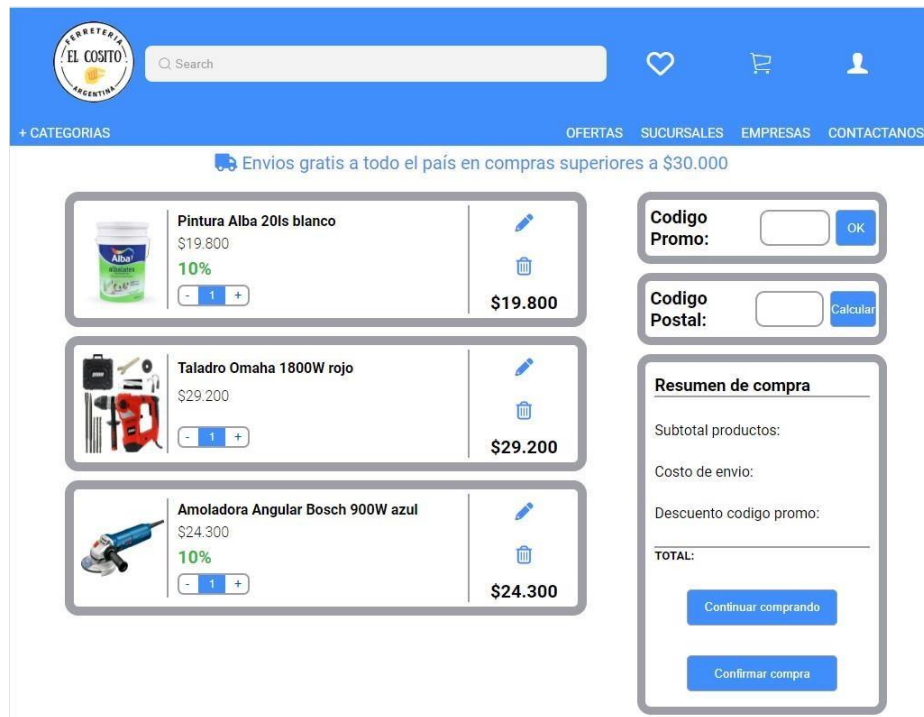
FERRETERIA
EL COSITO
ARGENTINA

Search

+ CATEGORIAS

OFERTAS SUCURSALES EMPRESAS CONTACTANOS

Envios gratis a todo el país en compras superiores a $30.000

Alba
Albalatex

Pintura Alba 20ls blanco
$19.800
10%
- 1 +
$19.800

Taladro Omaha 1800W rojo
$29.200
- 1 +
$29.200

Amoladora Angular Bosch 900W azul
$24.300
10%
- 1 +
$24.300

Codigo Promo:
OK

Codigo Postal:
Calcular

Resumen de compra

Subtotal productos:

Costo de envio:

Descuento codigo promo:

TOTAL:

Continuar comprando

Confirmar compra